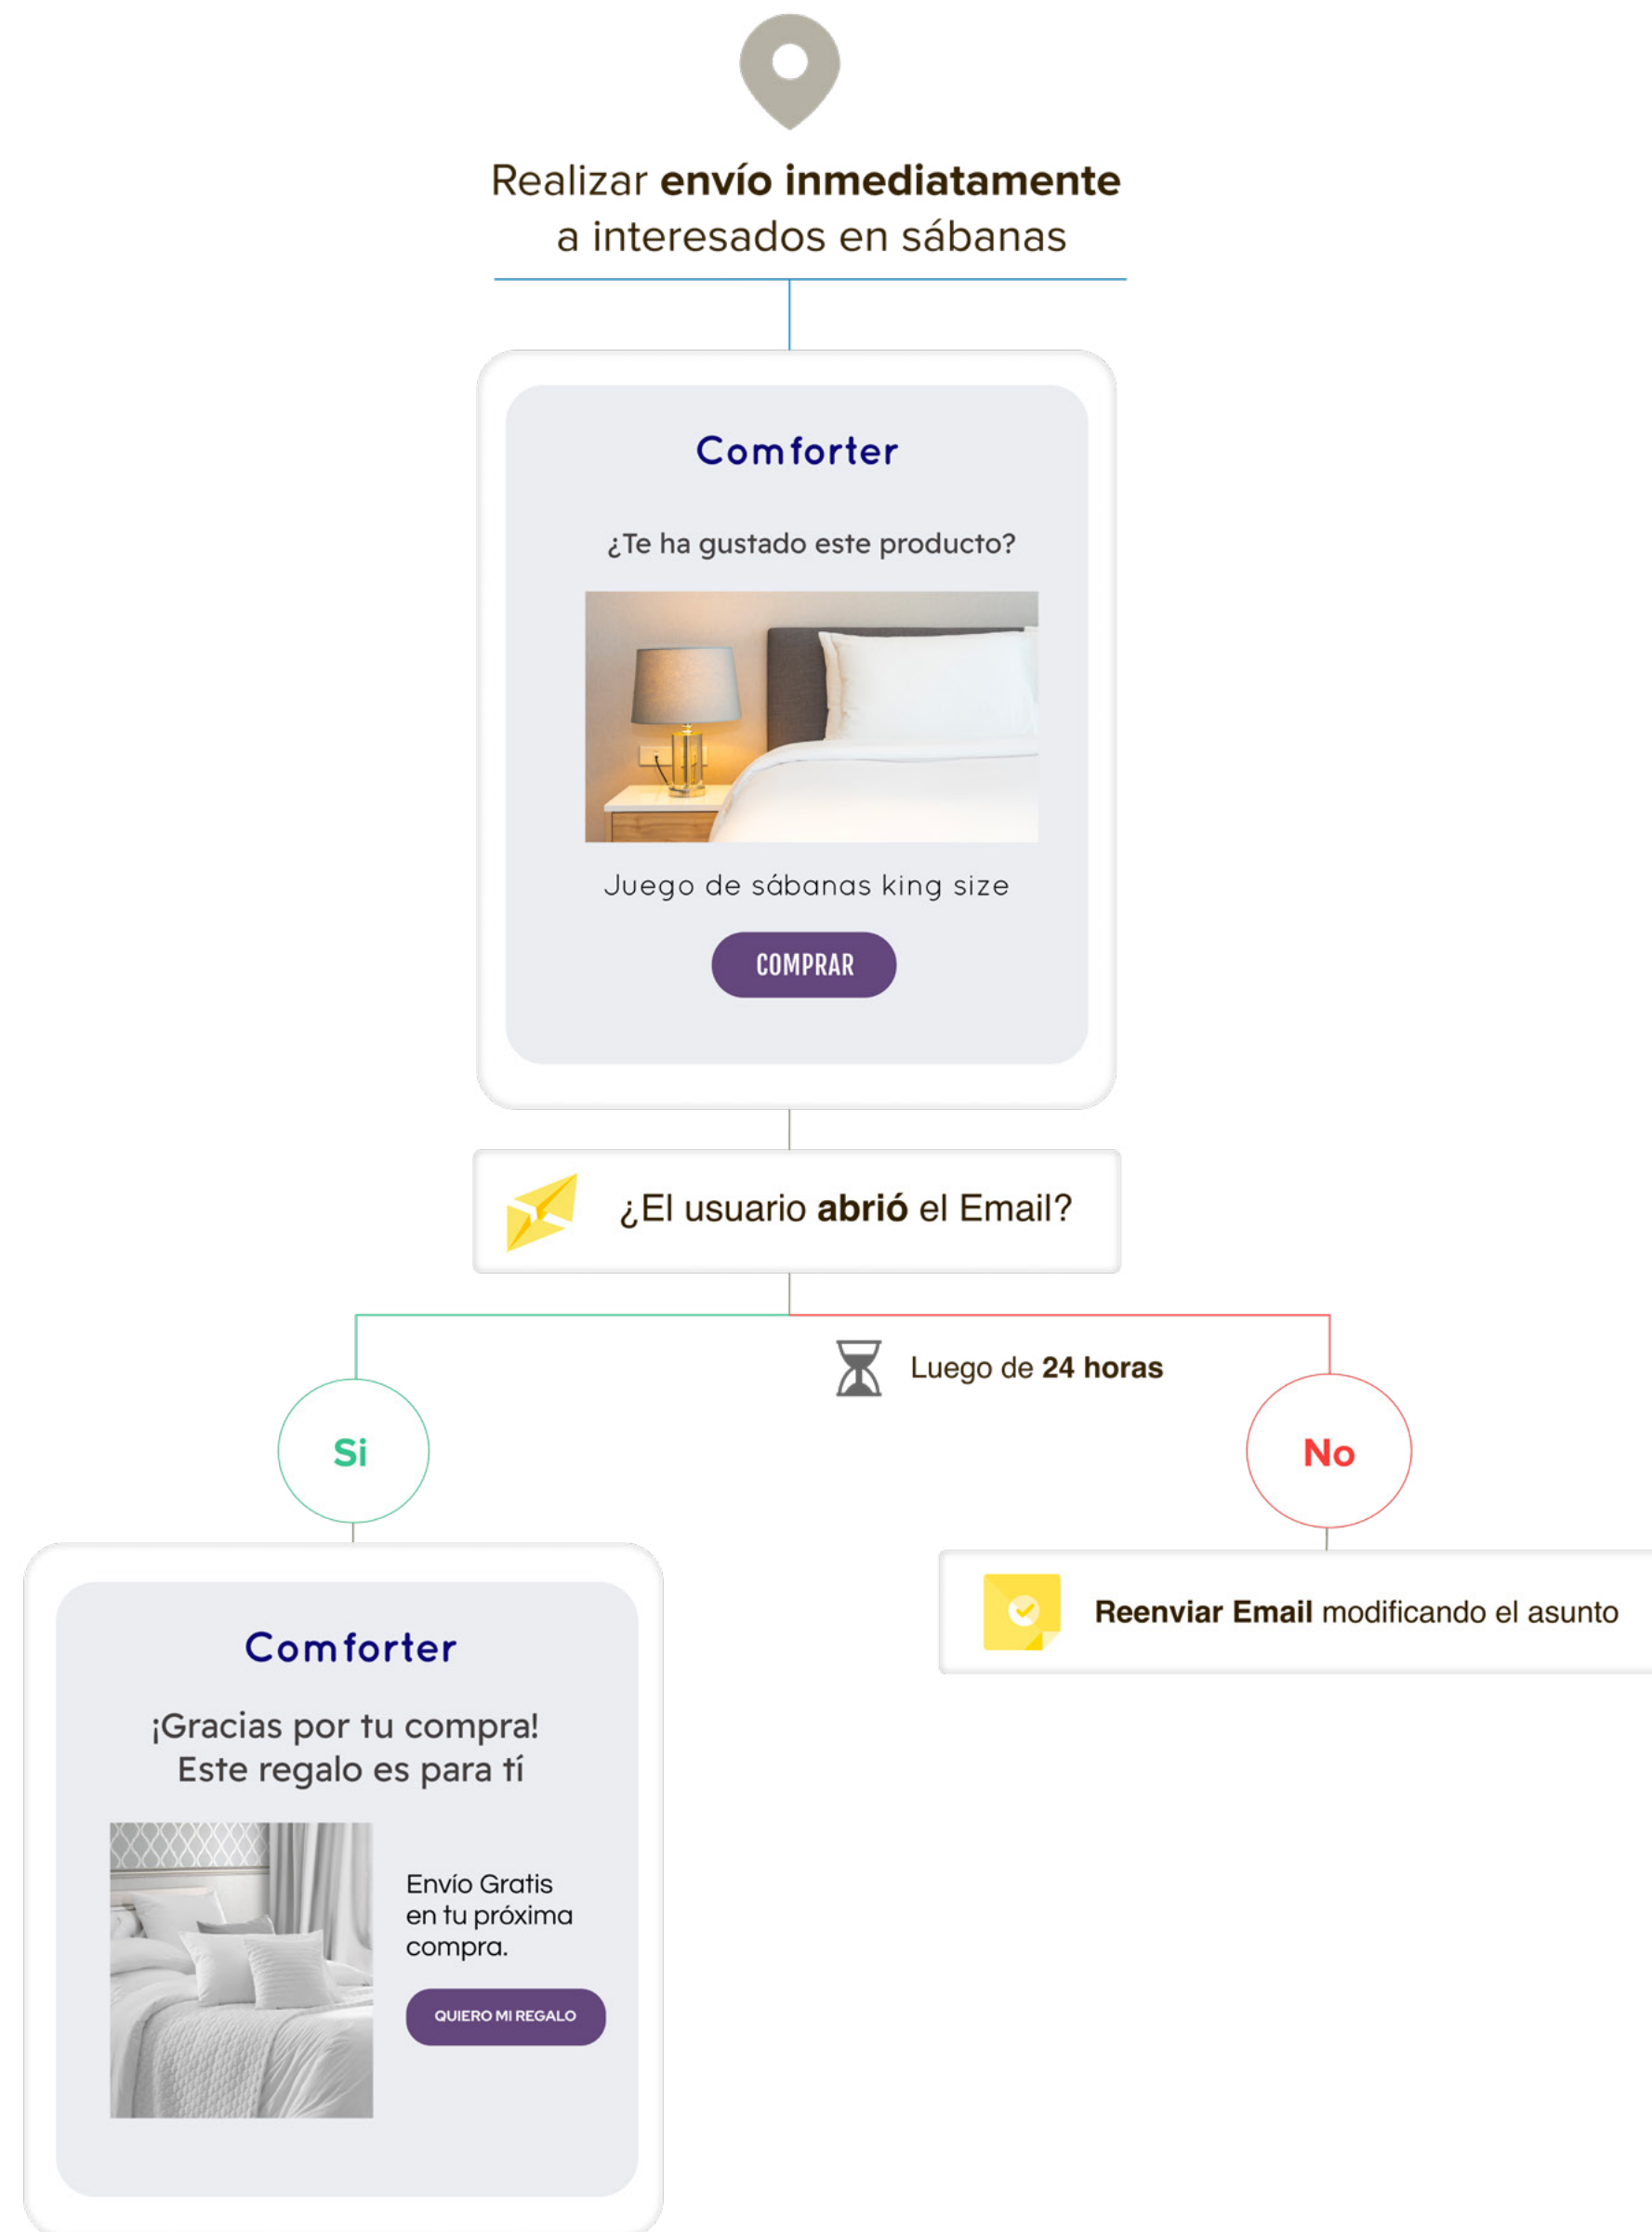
Realizar envío inmediatamente a interesados en sábanas

Comforter

¿Te ha gustado este producto?

Juego de sábanas king size

COMPRAR

¿El usuario abrió el Email?

Luego de 24 horas

Si

No

Reenviar Email modificando el asunto

Comforter

¡Gracias por tu compra! Este regalo es para tí

Envío Gratis en tu próxima compra.

QUIERO MI REGALO